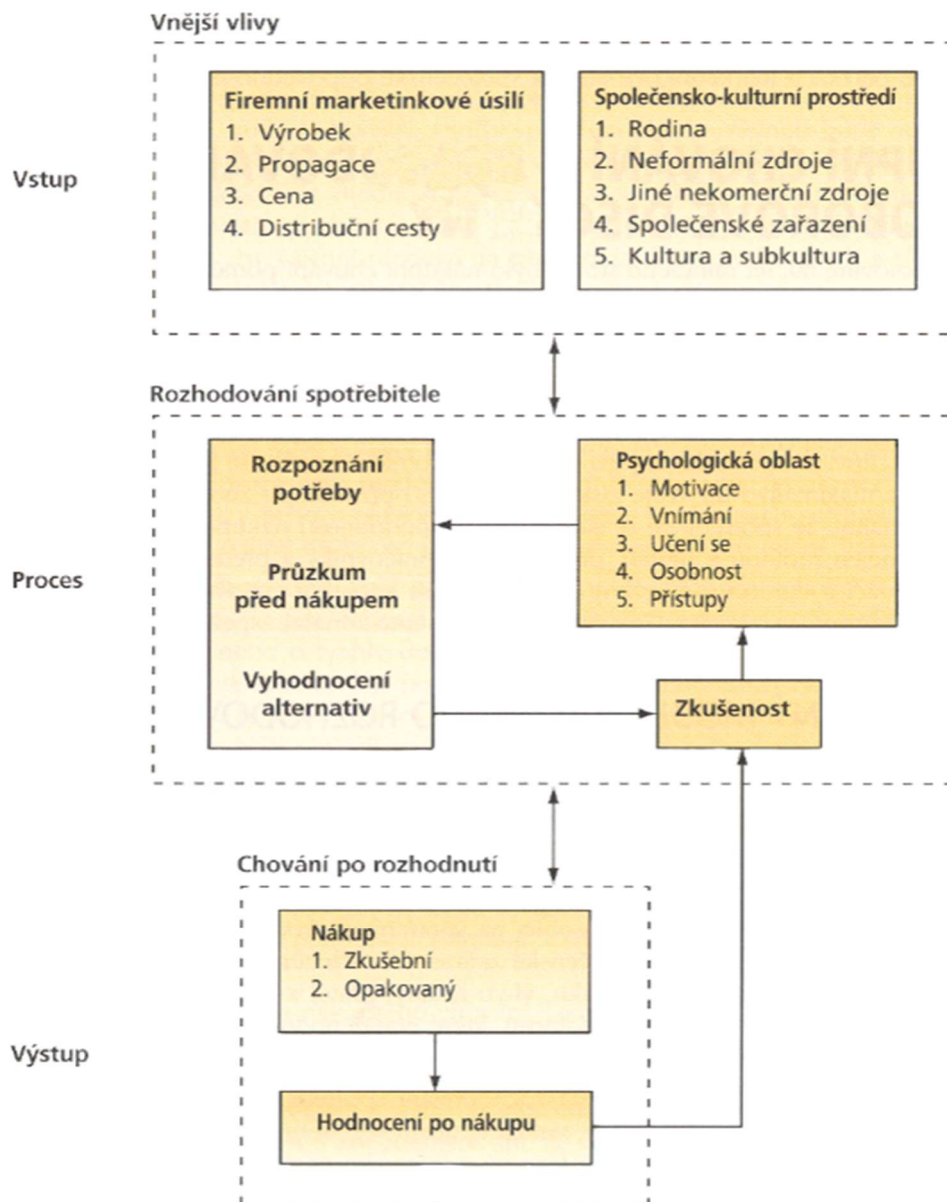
Vnější vlivy

Vstup

Firemní marketinkové úsilí
1. Výrobek
2. Propagace
3. Cena
4. Distribuční cesty

Společensko-kulturní prostředí
1. Rodina
2. Neformální zdroje
3. Jiné nekomerční zdroje
4. Společenské zařazení
5. Kultura a subkultura

Rozhodování spotřebitele

Proces

Rozpoznání potřeby

Průzkum před nákupem

Vyhodnocení alternativ

Psychologická oblast
1. Motivace
2. Vnímání
3. Učení se
4. Osobnost
5. Přístupy

Zkušenost

Chování po rozhodnutí

Výstup

Nákup
1. Zkušební
2. Opakovaný

Hodnocení po nákupu